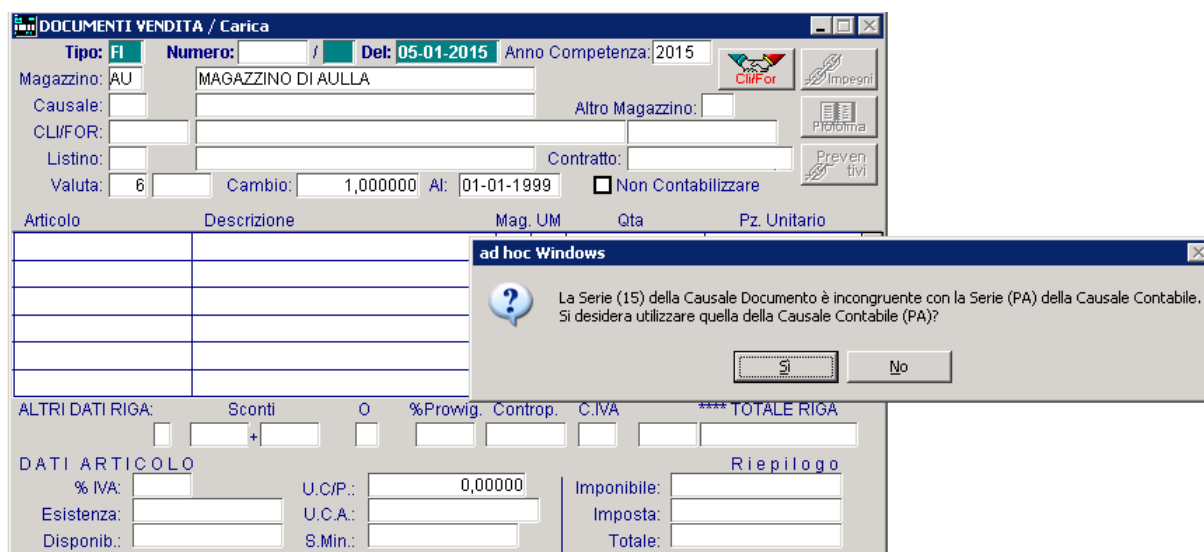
DOCUMENTI VENDITA / Carica

Tipo: FI Numero: / Del: 05-01-2015 Anno Competenza: 2015

Cli/For

Impegni

Magazzino: AU MAGAZZINO DI AULLA

Causale:

Altro Magazzino:

CLI/FOR:

Proforma

Listino:

Contratto:

Preventivi

Valuta: 6 Cambio: 1,000000 Al: 01-01-1999 Non Contabilizzare

Articolo Descrizione Mag. UM Qta Pz. Unitario

ad hoc Windows

La Serie (15) della Causale Documento è incongruente con la Serie (PA) della Causale Contabile.
Si desidera utilizzare quella della Causale Contabile (PA)?

Sì No

ALTRI DATI RIGA: Sconti O %Prowig. Controp. C.IVA **** TOTALE RIGA

+

DATI ARTICOLO

Riepilogo

% IVA: U.C/P.: 0,00000 Imponibile:

Esistenza: U.C.A.: Imposta:

Disponib.: S.Min.: Totale: